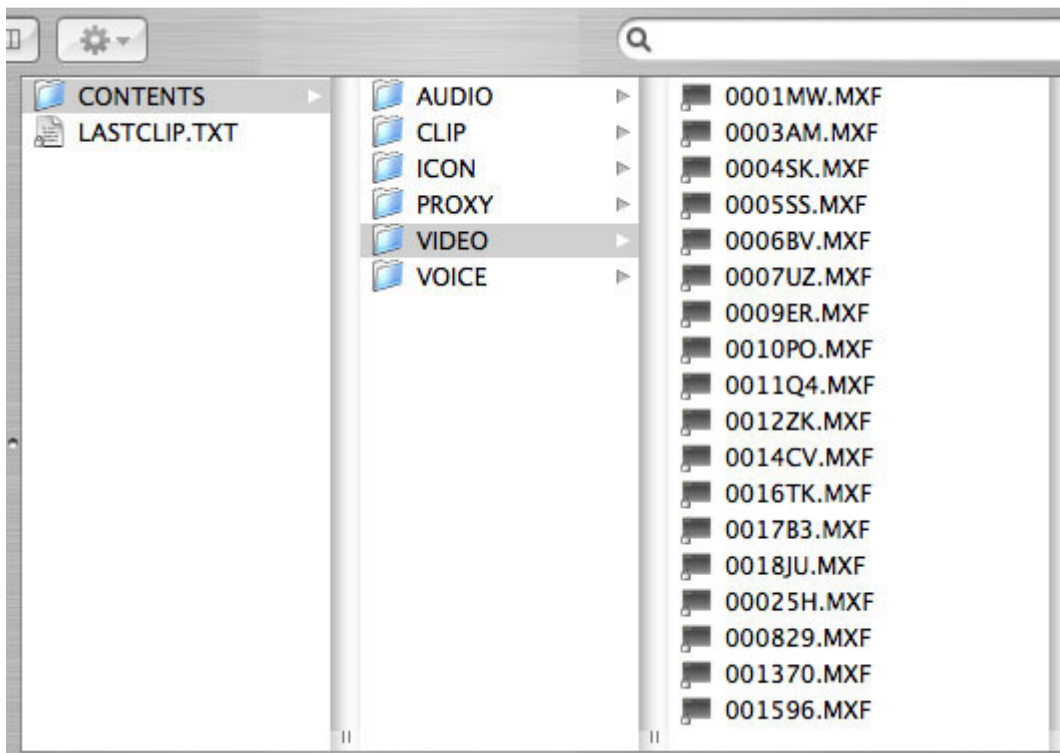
CONTENTS
LASTCLIP.TXT

AUDIO
CLIP
ICON
PROXY
VIDEO
VOICE

0001MW.MXF
0003AM.MXF
0004SK.MXF
0005SS.MXF
0006BV.MXF
0007UZ.MXF
0009ER.MXF
0010PO.MXF
0011Q4.MXF
0012ZK.MXF
0014CV.MXF
0016TK.MXF
0017B3.MXF
0018JU.MXF
00025H.MXF
000829.MXF
001370.MXF
001596.MXF